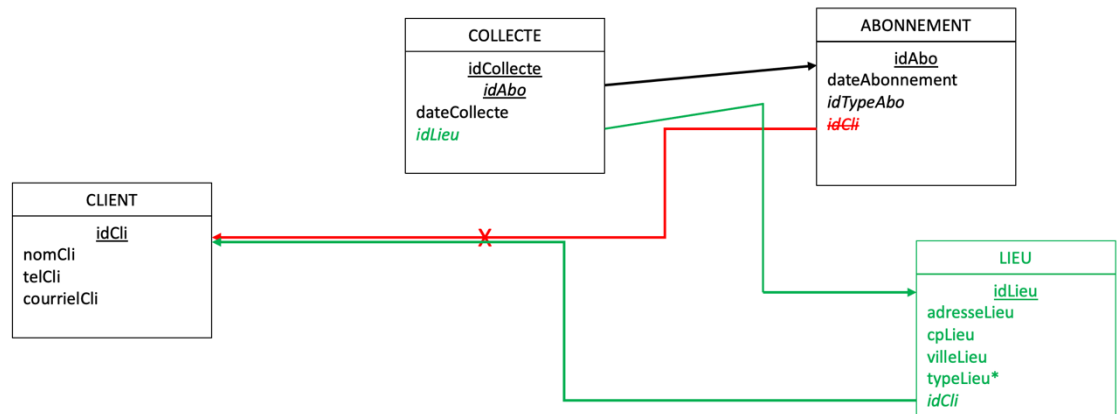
COLLECTE

idCollecte
idAbo
dateCollecte
idLieu

ABONNEMENT

idAbo
dateAbonnement
idTypeAbo
~~idCli~~

CLIENT

idCli
nomCli
telCli
courrielCli

X

LIEU

idLieu
adresseLieu
cpLieu
villeLieu
typeLieu*
idCli